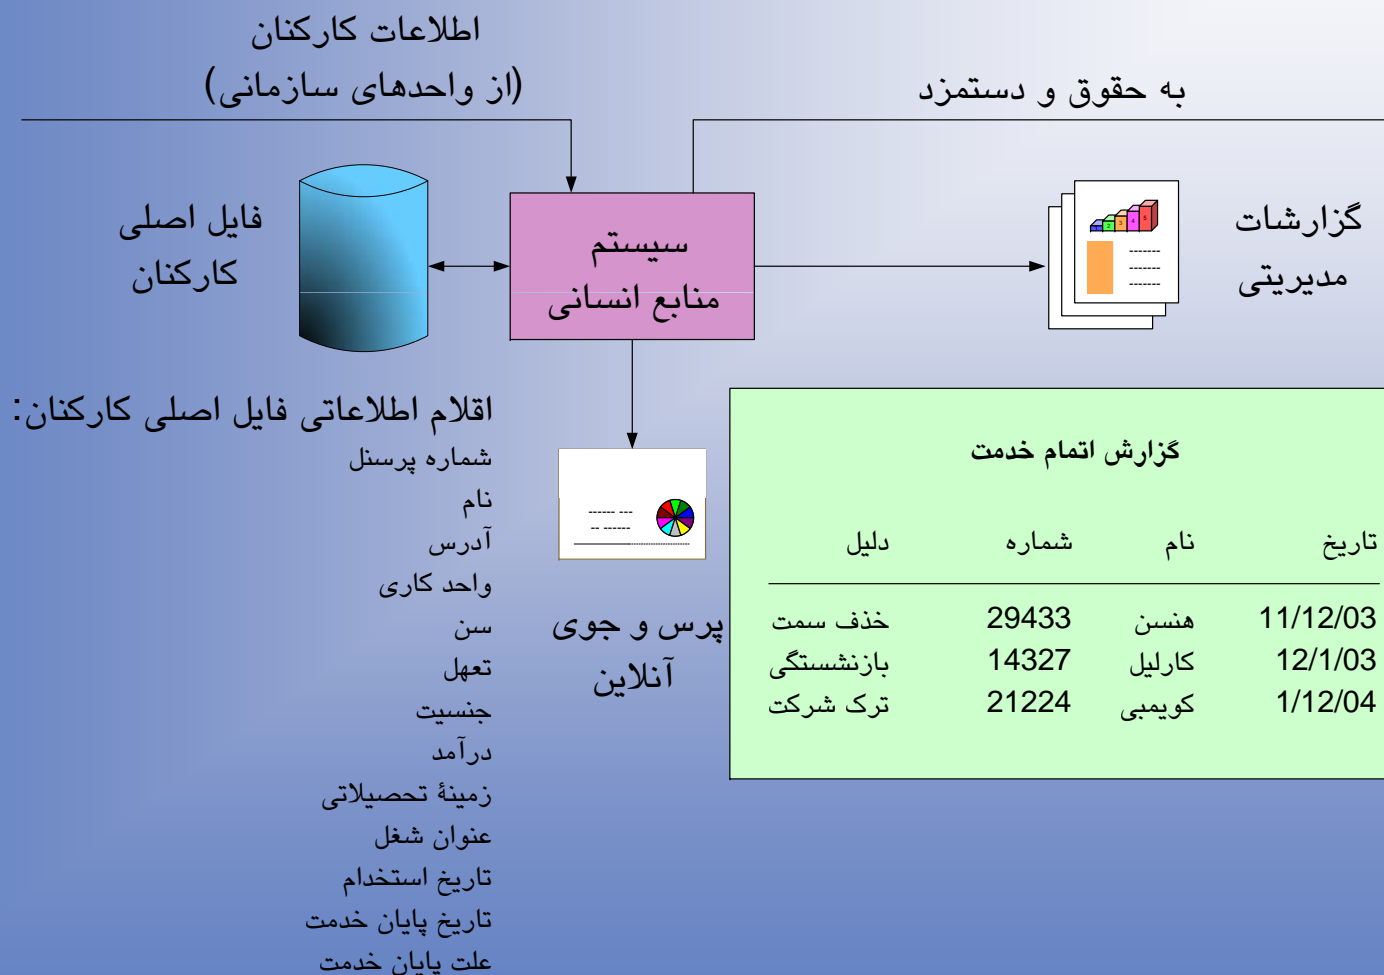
اطلاعات کارکنان
(از واحدهای سازمانی)

به حقوق و دستمزد

فایل اصلی
کارکنان

سیستم
منابع انسانی

گزارشات
مدیریتی

اقلام اطلاعاتی فایل اصلی کارکنان:
شماره پرسنل
نام
آدرس
واحد کاری
سن
تعهل
جنسیت
درآمد
زمینهٔ تحصیلاتی
عنوان شغل
تاریخ استخدام
تاریخ پایان خدمت
علت پایان خدمت

پرس و جوی
آنلاین

گزارش اتمام خدمت

| تاریخ | نام | شماره | دلیل |
|---|---|---|---|
| 11/12/03 | هنسن | 29433 | خذف سمت |
| 12/1/03 | کارلیل | 14327 | بازنشستگی |
| 1/12/04 | کویمبی | 21224 | ترک شرکت |